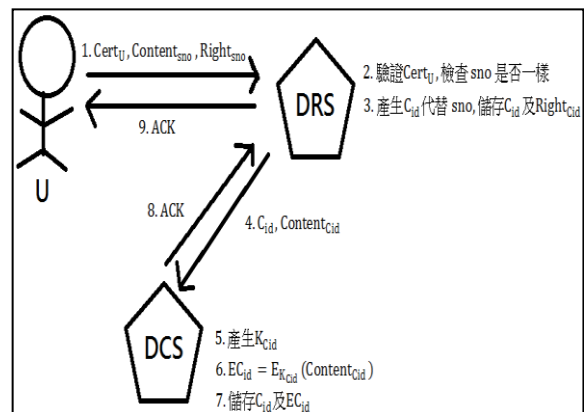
1. $Cert_U$, $Content_{sno}$, $Right_{sno}$

DRS

2. 驗證$Cert_U$, 檢查 sno 是否一樣

3. 產生$C_{id}$代替 sno, 儲存$C_{id}$及$Right_{Cid}$

9. ACK

U

8. ACK

4. $C_{id}$, $Content_{Cid}$

DCS

5. 產生$K_{Cid}$

6. $EC_{id} = E_{K_{Cid}}(Content_{Cid})$

7. 儲存$C_{id}$及$EC_{id}$